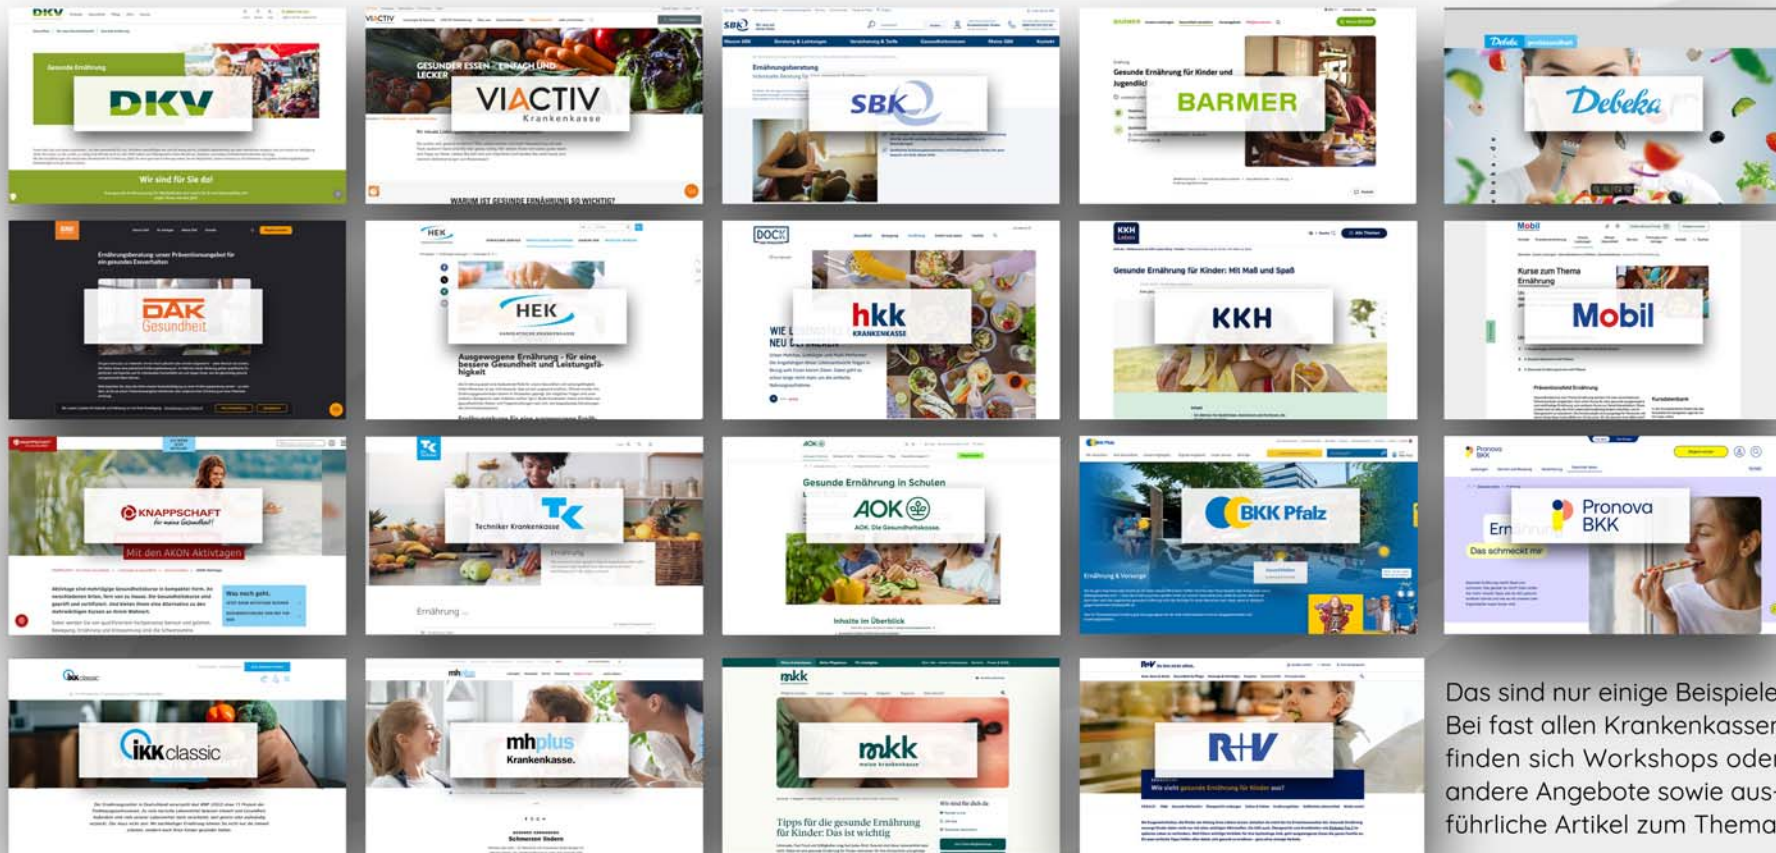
DKV
Gesunde Ernährung
DKV
Wir sind für Sie da!

VIACTIV
GESUNDER ESSEN – EINFACH UND LECKER
VIACTIV Krankenkasse
WARUM IST GESUNDE ERNÄHRUNG SO WICHTIG?

SBK
Ernährungsberatung
SBK

BARMER
Gesunde Ernährung für Kinder und Jugendliche
BARMER

Debeka
Debeka

DAK
Ernährungsberatung unser Präventionsangebot für ein gesundes Essverhalten
DAK Gesundheit

HEK
HEK
Ausgewogene Ernährung – für eine bessere Gesundheit und Leistungsfähigkeit

DOCK
hkk KRANKENKASSE
WIE L
NEU D

KKH
Gesunde Ernährung für Kinder: Mit Maß und Spaß
KKH

Mobil
Kurse zum Thema Ernährung
Mobil

KNAPPSCHAFT
Mit den AKON Aktivtagen

TK
Techniker Krankenkasse
Ernährung

AOK
Gesunde Ernährung in Schulen
AOK
AOK. Die Gesundheitskasse.
Inhalte im Überblick

BKK Pfalz
Ernährung & Vorsorge

Pronova BKK
Ern
Das schmeckt mir

IKK classic
IKK classic

mhplus
mhplus Krankenkasse.

mkk
mkk meine krankenkasse
Tipps für die gesunde Ernährung für Kinder: Das ist wichtig

R+V
R+V
Wie sieht gesunde Ernährung für Kinder aus?

Das sind nur einige Beispiele. Bei fast allen Krankenkassen finden sich Workshops oder andere Angebote sowie ausführliche Artikel zum Thema